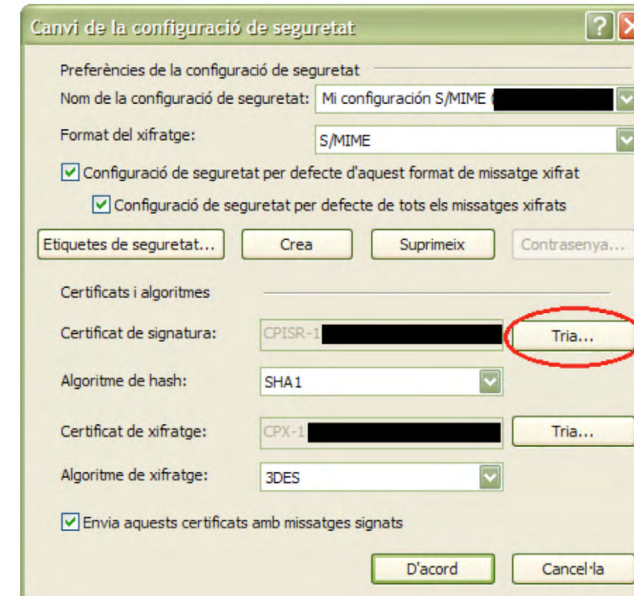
Canvi de la configuració de seguretat

Preferències de la configuració de seguretat

Nom de la configuració de seguretat: Mi configuración S/MIME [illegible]

Format del xifratge: S/MIME

Configuració de seguretat per defecte d'aquest format de missatge xifrat

Configuració de seguretat per defecte de tots els missatges xifrats

Etiquetes de seguretat... Crea Suprimeix Contrasenya...

Certificats i algoritmes

Certificat de signatura: CPISR-1 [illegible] Tria...

Algoritme de hash: SHA1

Certificat de xifratge: CPX-1 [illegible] Tria...

Algoritme de xifratge: 3DES

Envia aquests certificats amb missatges signats

D'acord Cancel·la